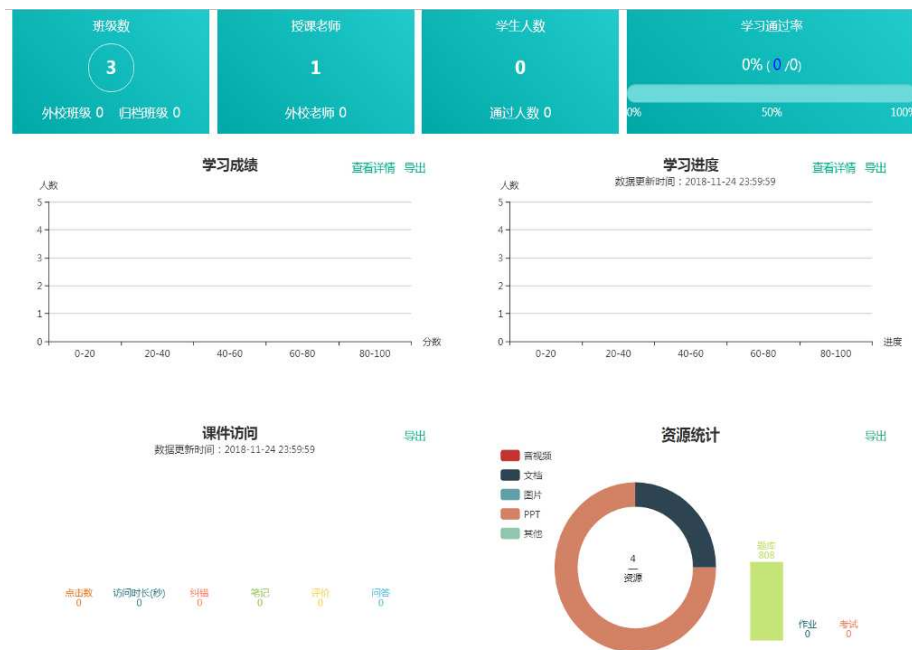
班级数
3
外校班级 0 归档班级 0

授课老师
1
外校老师 0

学生人数
0
通过人数 0

学习通过率
0% (0/0)
0% 50% 100%

学习成绩
查看详情 导出
人数
5
4
3
2
1
0
0-20 20-40 40-60 60-80 80-100 分数

学习进度
数据更新时间：2018-11-24 23:59:59
查看详情 导出
人数
5
4
3
2
1
0
0-20 20-40 40-60 60-80 80-100 进度

课件访问
数据更新时间：2018-11-24 23:59:59
导出
点击数 0
访问时长(秒) 0
纠错 0
笔记 0
评价 0
问答 0

资源统计
导出
音视频
文档
图片
PPT
其他
4
资源
题库 808
作业 0
考试 0